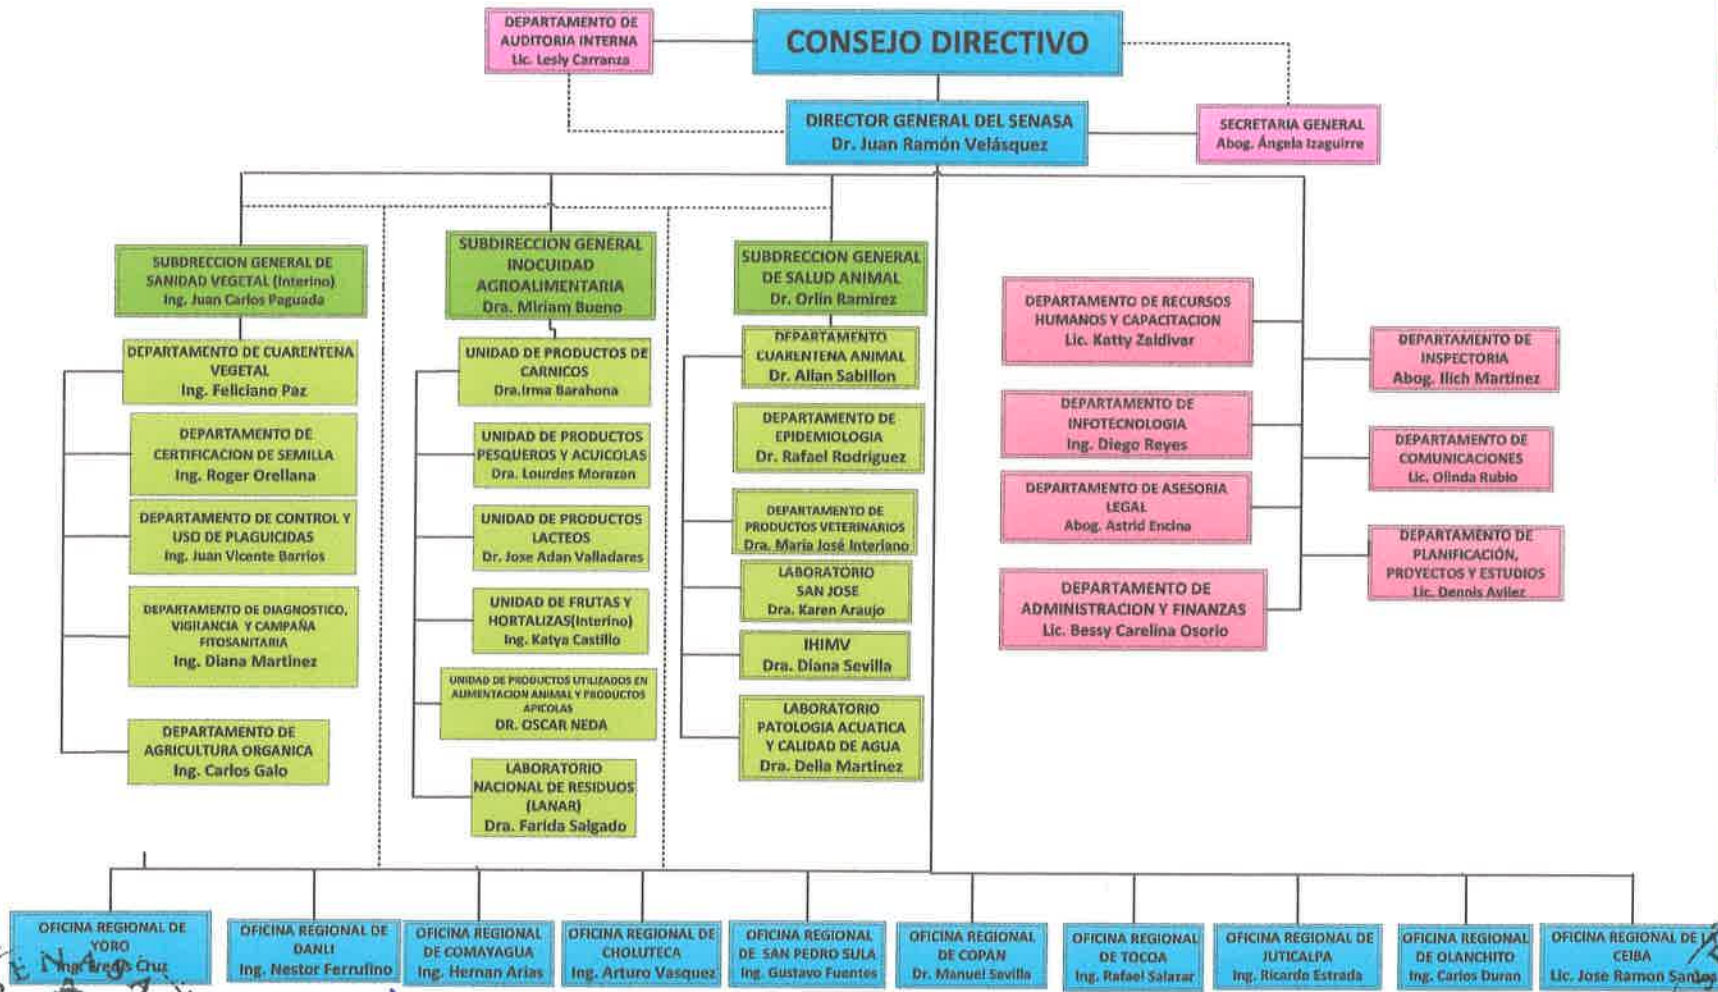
DEPARTAMENTO DE AUDITORIA INTERNA
Lic. Lesly Carranza

CONSEJO DIRECTIVO

DIRECTOR GENERAL DEL SENASA
Dr. Juan Ramón Velásquez

SECRETARIA GENERAL
Abog. Ángela Izaguirre

SUBDRECCION GENERAL DE SANIDAD VEGETAL (Interino)
Ing. Juan Carlos Paguada

DEPARTAMENTO DE CUARENTENA VEGETAL
Ing. Feliciano Paz

DEPARTAMENTO DE CERTIFICACION DE SEMILLA
Ing. Roger Orellana

DEPARTAMENTO DE CONTROL Y USO DE PLAGUICIDAS
Ing. Juan Vicente Barrios

DEPARTAMENTO DE DIAGNOSTICO, VIGILANCIA Y CAMPAÑA FITOSANITARIA
Ing. Diana Martinez

DEPARTAMENTO DE AGRICULTURA ORGANICA
Ing. Carlos Galo

SUBDIRECCION GENERAL INOCUIDAD AGROALIMENTARIA
Dra. Miriam Bueno

UNIDAD DE PRODUCTOS DE CARNICOS
Dra.Irma Barahona

UNIDAD DE PRODUCTOS PESQUEROS Y ACUICOLAS
Dra. Lourdes Morazan

UNIDAD DE PRODUCTOS LACTEOS
Dr. Jose Adan Valladares

UNIDAD DE FRUTAS Y HORTALIZAS(Interino)
Ing. Katya Castillo

UNIDAD DE PRODUCTOS UTILIZADOS EN ALIMENTACION ANIMAL Y PRODUCTOS APICOLAS
DR. OSCAR NEDA

LABORATORIO NACIONAL DE RESIDUOS (LANAR)
Dra. Farida Salgado

SUBDRECCION GENERAL DE SALUD ANIMAL
Dr. Orlin Ramirez

DEPARTAMENTO CUARENTENA ANIMAL
Dr. Allan Sabillon

DEPARTAMENTO DE EPIDEMIOLOGIA
Dr. Rafael Rodriguez

DEPARTAMENTO DE PRODUCTOS VETERINARIOS
Dra. Maria José Interiano

LABORATORIO SAN JOSE
Dra. Karen Araujo

IHIMV
Dra. Diana Sevilla

LABORATORIO PATOLOGIA ACUATICA Y CALIDAD DE AGUA
Dra. Delia Martinez

DEPARTAMENTO DE RECURSOS HUMANOS Y CAPACITACION
Lic. Katty Zaldivar

DEPARTAMENTO DE INFOTECNOLOGIA
Ing. Diego Reyes

DEPARTAMENTO DE ASESORIA LEGAL
Abog. Astrid Encina

DEPARTAMENTO DE ADMINISTRACION Y FINANZAS
Lic. Bessy Carelina Osorio

DEPARTAMENTO DE INSPECTORIA
Abog. Ilich Martinez

DEPARTAMENTO DE COMUNICACIONES
Lic. Olinda Rubio

DEPARTAMENTO DE PLANIFICACIÓN, PROYECTOS Y ESTUDIOS
Lic. Dennis Avilez

OFICINA REGIONAL DE YORO
Ing. Iregis Cruz

OFICINA REGIONAL DE DANLI
Ing. Nestor Ferrufino

OFICINA REGIONAL DE COMAYAGUA
Ing. Hernan Arias

OFICINA REGIONAL DE CHOLUTECA
Ing. Arturo Vasquez

OFICINA REGIONAL DE SAN PEDRO SULA
Ing. Gustavo Fuentes

OFICINA REGIONAL DE COPAN
Dr. Manuel Sevilla

OFICINA REGIONAL DE TOCOA
Ing. Rafael Salazar

OFICINA REGIONAL DE JUTICALPA
Ing. Ricardo Estrada

OFICINA REGIONAL DE OLANCHITO
Ing. Carlos Duran

OFICINA REGIONAL DE LA CEIBA
Lic. Jose Ramon Santos